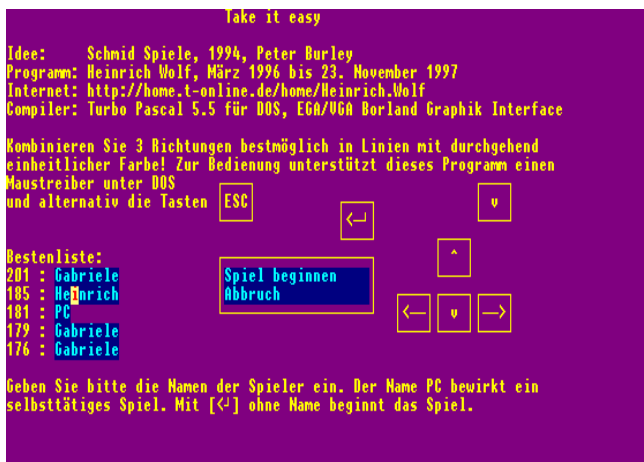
Take it easy

Idee: Schmid Spiele, 1994, Peter Burley
Programm: Heinrich Wolf, März 1996 bis 23. November 1997
Internet: http://home.t-online.de/home/Heinrich.Wolf
Compiler: Turbo Pascal 5.5 für DOS, EGA/VGA Borland Graphik Interface

Kombinieren Sie 3 Richtungen bestmöglich in Linien mit durchgehend einheitlicher Farbe! Zur Bedienung unterstützt dieses Programm einen Maustreiber unter DOS
und alternativ die Tasten ESC

v

↵

^

Bestenliste:
201 : Gabriele
185 : Heinrich
181 : PC
179 : Gabriele
176 : Gabriele

Spiel beginnen
Abbruch

← v →

Geben Sie bitte die Namen der Spieler ein. Der Name PC bewirkt ein selbsttätiges Spiel. Mit [↵] ohne Name beginnt das Spiel.